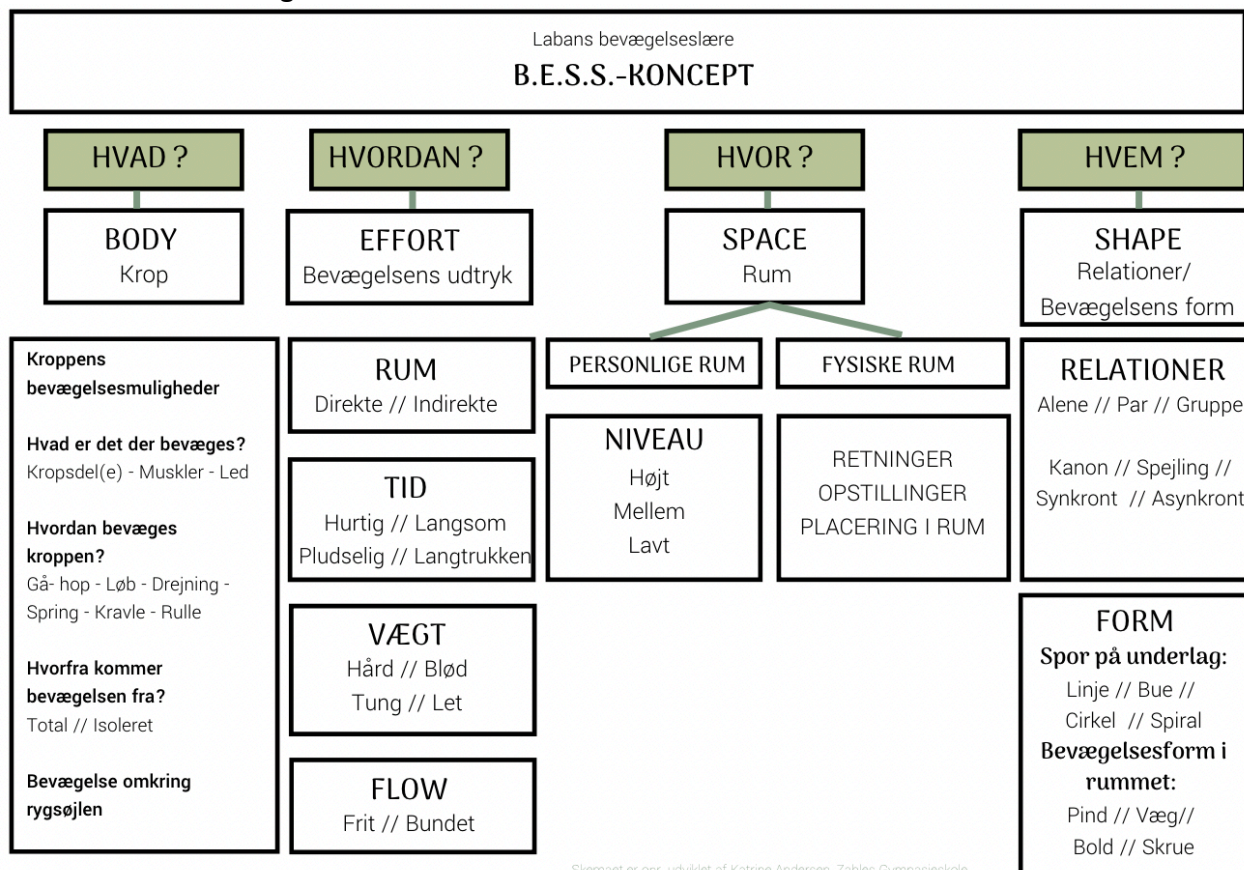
Labans bevægelseslære
B.E.S.S.-KONCEPT

HVAD ?

BODY
Krop

Kroppens bevægelsesmuligheder

Hvad er det der bevæges?
Kropsdel(e) - Muskler - Led

Hvordan bevæges kroppen?
Gå- hop - Løb - Drejning - Spring - Kravle - Rulle

Hvorfra kommer bevægelsen fra?
Total // Isoleret

Bevægelse omkring rygsøjlen

HVORDAN ?

EFFORT
Bevægelsens udtryk

RUM
Direkte // Indirekte

TID
Hurtig // Langsom
Pludselig // Langtrukken

VÆGT
Hård // Blød
Tung // Let

FLOW
Frit // Bundet

HVOR ?

SPACE
Rum

PERSONLIGE RUM

FYSISKE RUM

NIVEAU
Højt
Mellem
Lavt

RETNINGER
OPSTILLINGER
PLACERING I RUM

HVEM ?

SHAPE
Relationer/
Bevægelsens form

RELATIONER
Alene // Par // Gruppe

Kanon // Spejling //
Synkront // Asynkront

FORM
Spor på underlag:
Linje // Bue //
Cirkel // Spiral
Bevægelsesform i rummet:
Pind // Væg//
Bold // Skrue

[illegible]